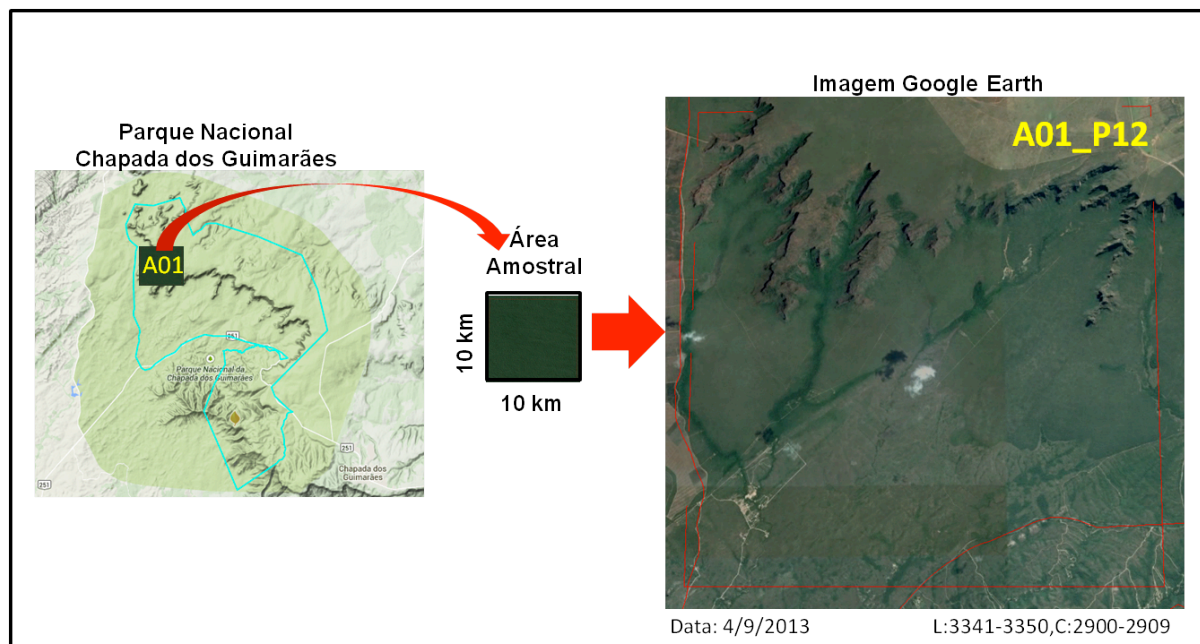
Parque Nacional
Chapada dos Guimarães

A01

251

Parque Nacional da Chapada dos Guimarães

251

Chapada dos Guimarães

251

Área
Amostral

10 km

10 km

Imagem Google Earth

A01_P12

Data: 4/9/2013

L:3341-3350,C:2900-2909